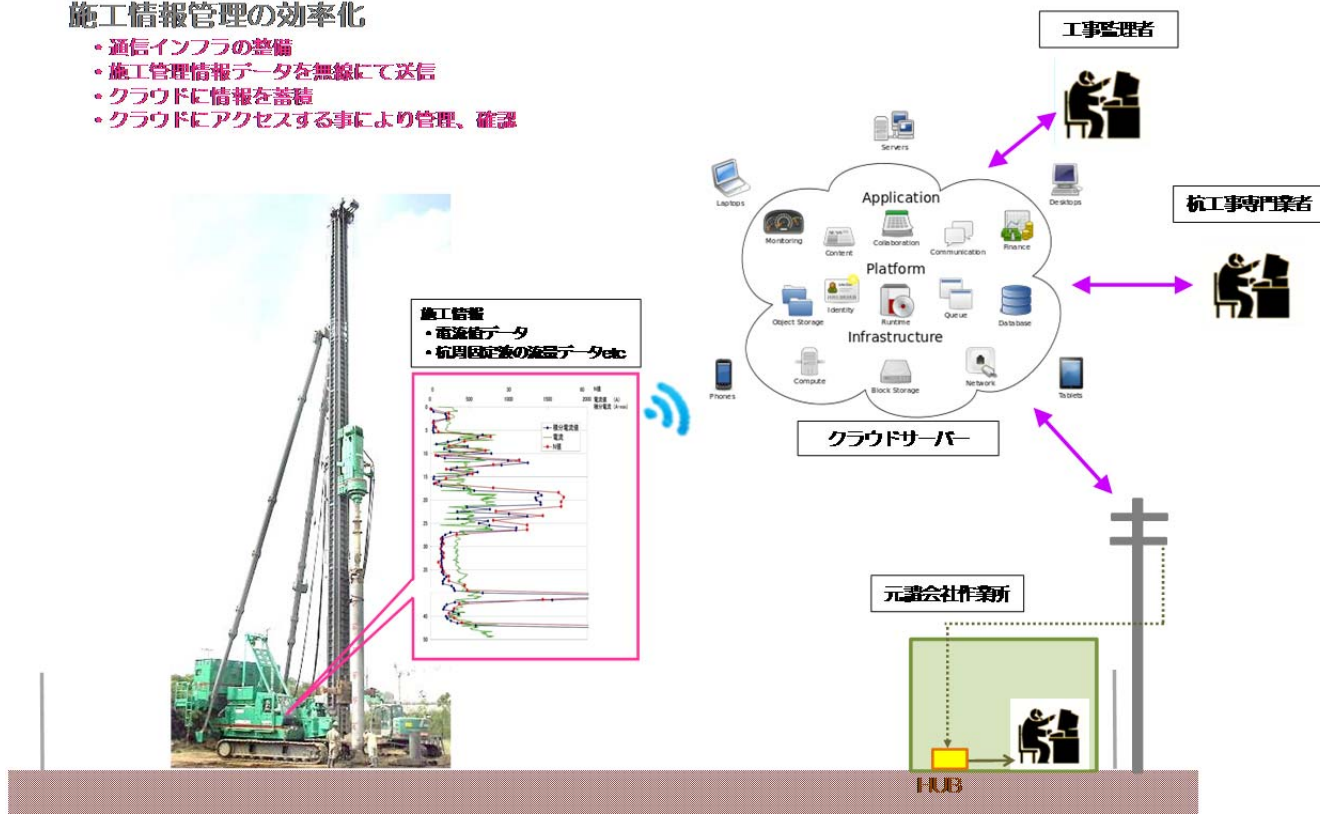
施工情報管理の効率化
・通信インフラの整備
・施工管理情報データを無線にて送信
・クラウドに情報を蓄積
・クラウドにアクセスする事により管理、確認

工事監理者

杭工事専門業者

施工情報
・電流値データ
・杭周固定液の流量データetc

Servers
Laptops
Desktops
Application
Monitoring
Content
Collaboration
Communication
Finance
Platform
Object Storage
Identity
Runtime
Queue
Database
Infrastructure
Compute
Block Storage
Network
Phones
Tablets

クラウドサーバー

元請会社作業所

HUB